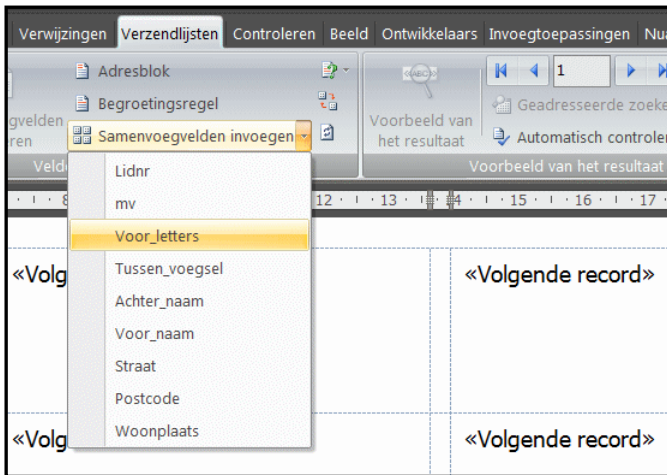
Verwijzingen Verzendlijsten Controleren Beeld Ontwikkelaars Invoegtoepassingen Nu

Adresblok
Begroetingsregel
Samenvoegvelden invoegen

gvelden
ren
Velde

Voorbeeld van het resultaat

1

Geadresseerde zoeke
Automatisch controler

Voorbeeld van het resultaat

Lidnr
mv
Voor_letters
Tussen_voegsel
Achter_naam
Voor_naam
Straat
Postcode
Woonplaats

8 12 13 14 15 16 17

«Volg
«Volgende record»

«Volg
«Volgende record»